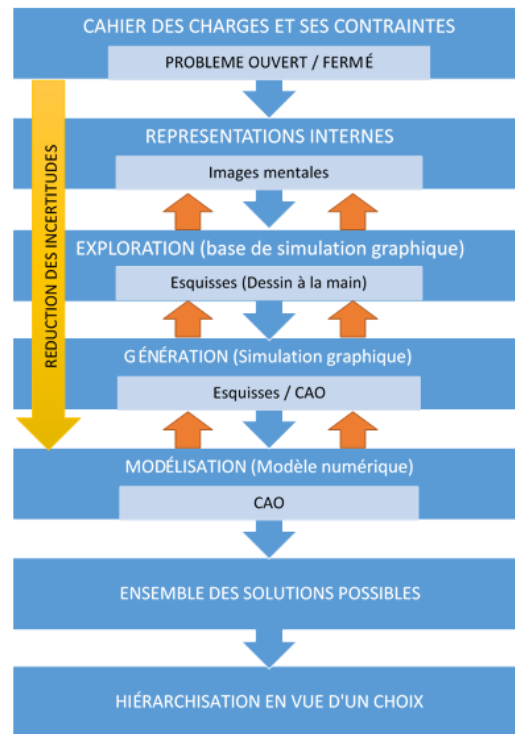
CAHIER DES CHARGES ET SES CONTRAINTES

PROBLEME OUVERT / FERMÉ

REDUCTION DES INCERTITUDES

REPRESENTATIONS INTERNES

Images mentales

EXPLORATION (base de simulation graphique)

Esquisses (Dessin à la main)

GÉNÉRATION (Simulation graphique)

Esquisses / CAO

MODÉLISATION (Modèle numérique)

CAO

ENSEMBLE DES SOLUTIONS POSSIBLES

HIÉRARCHISATION EN VUE D'UN CHOIX